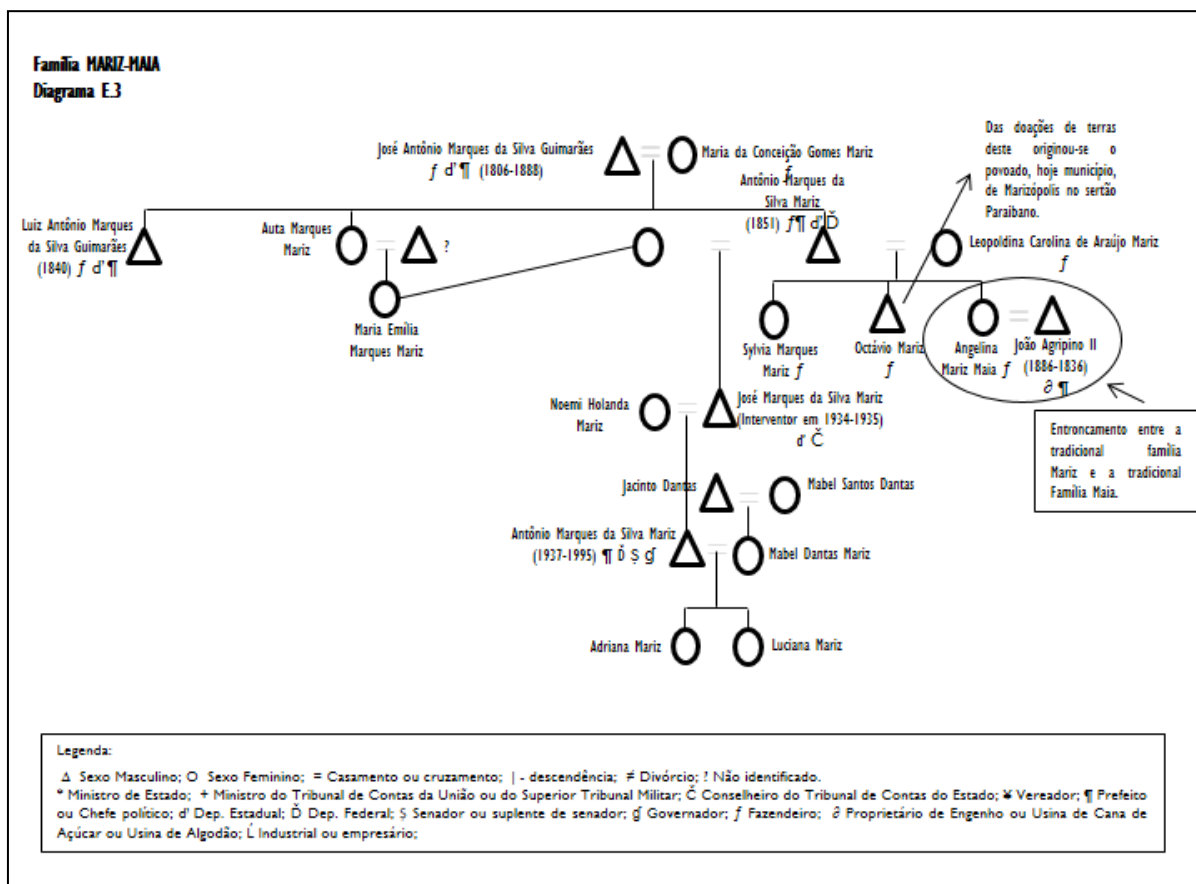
Família MARIZ-MAIA
Diagrama E.3

José Antônio Marques da Silva Guimarães
ƒ d' ¶ (1806-1888)

Maria da Conceição Gomes Mariz
ƒ

Das doações de terras deste originou-se o povoado, hoje município, de Marizópolis no sertão Paraibano.

Antônio Marques da Silva Mariz
(1851) ƒ¶ d' Ď

Luiz Antônio Marques da Silva Guimarães
(1840) ƒ d' ¶

Auta Marques Mariz

?

Leopoldina Carolina de Araújo Mariz
ƒ

Maria Emília Marques Mariz

Sylvia Marques Mariz ƒ

Octávio Mariz
ƒ

Angelina Mariz Maia ƒ

João Agripino II
(1886-1836)
∂ ¶

Noemi Holanda Mariz

José Marques da Silva Mariz
(Interventor em 1934-1935)
d' Č

Entroncamento entre a tradicional família Mariz e a tradicional Família Maia.

Jacinto Dantas

Mabel Santos Dantas

Antônio Marques da Silva Mariz
(1937-1995) ¶ Ď Ş ǵ

Mabel Dantas Mariz

Adriana Mariz

Luciana Mariz

Legenda:
Δ Sexo Masculino; O Sexo Feminino; = Casamento ou cruzamento; | - descendência; ≠ Divórcio; ! Não identificado.
* Ministro de Estado; + Ministro do Tribunal de Contas da União ou do Superior Tribunal Militar; Č Conselheiro do Tribunal de Contas do Estado; ¥ Vereador; ¶ Prefeito ou Chefe político; d' Dep. Estadual; Ď Dep. Federal; Ş Senador ou suplente de senador; ǵ Governador; ƒ Fazendeiro; ∂ Proprietário de Engenho ou Usina de Cana de Açúcar ou Usina de Algodão; Ĺ Industrial ou empresário;